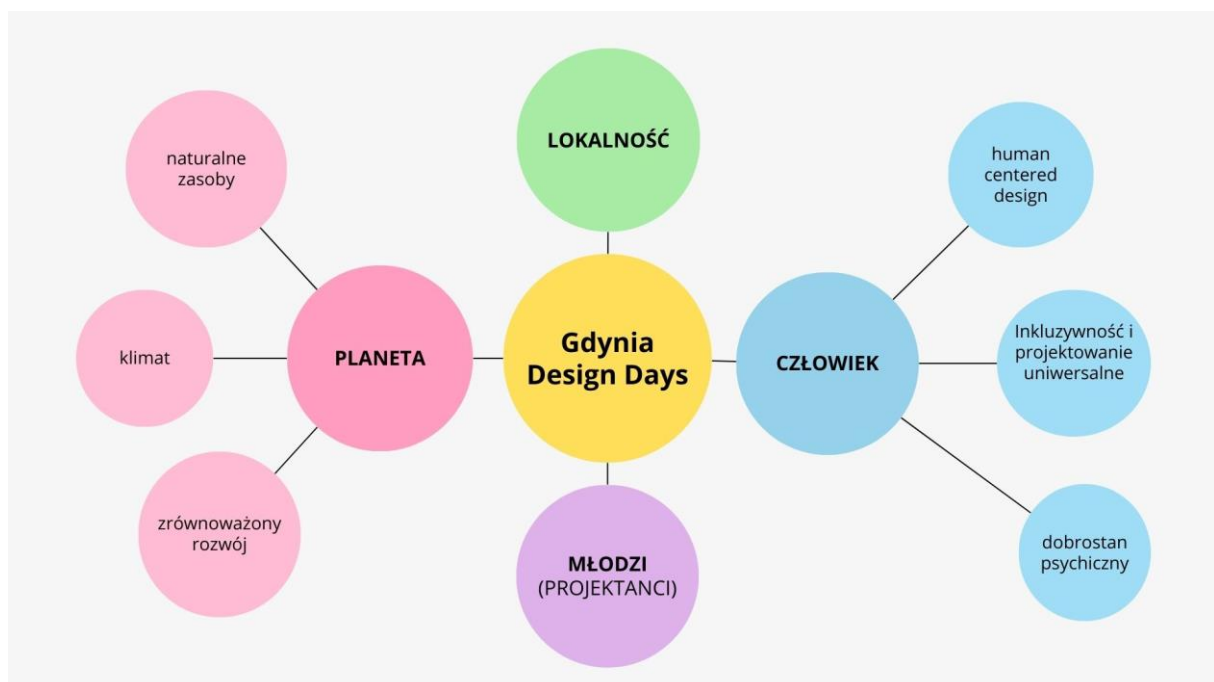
naturalne zasoby

LOKALNOŚĆ

human centered design

klimat

PLANETA

Gdynia Design Days

CZŁOWIEK

Inkluzywność i projektowanie uniwersalne

zrównoważony rozwój

MŁODZI (PROJEKTANCI)

dobrostan psychiczny